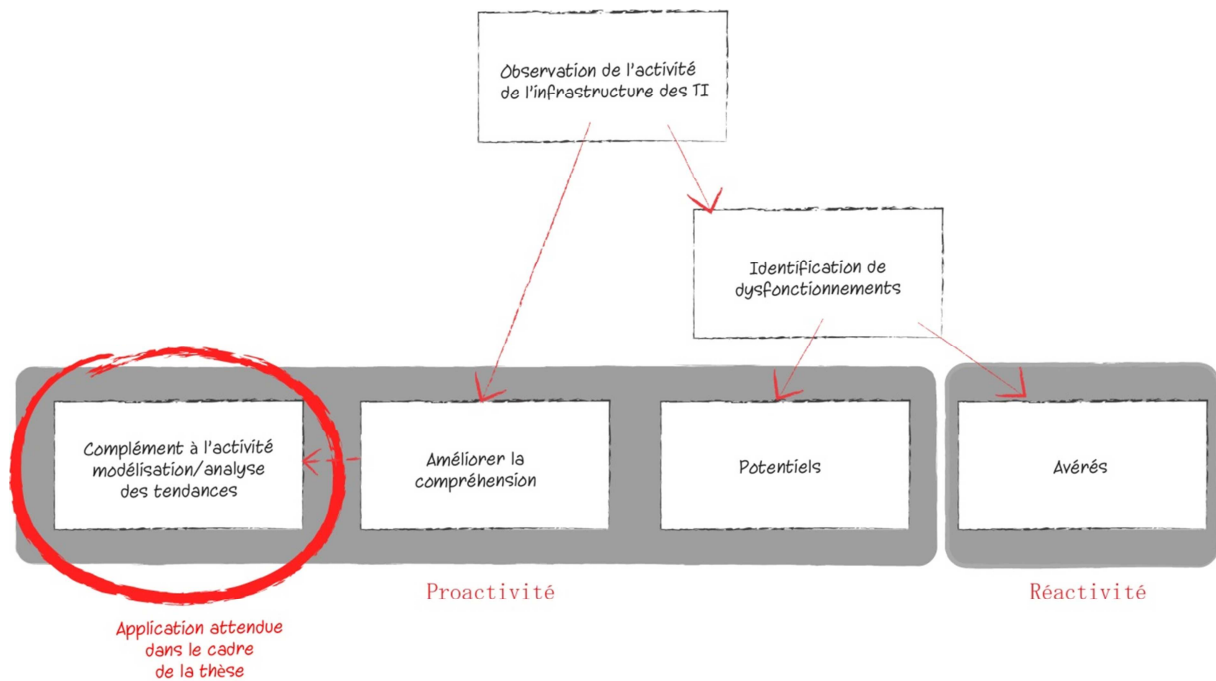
Observation de l'activité de l'infrastructure des TI

Identification de dysfonctionnements

Complément à l'activité modélisation/analyse des tendances

Améliorer la compréhension

Potentiels

Avérés

Proactivité

Réactivité

Application attendue dans le cadre de la thèse